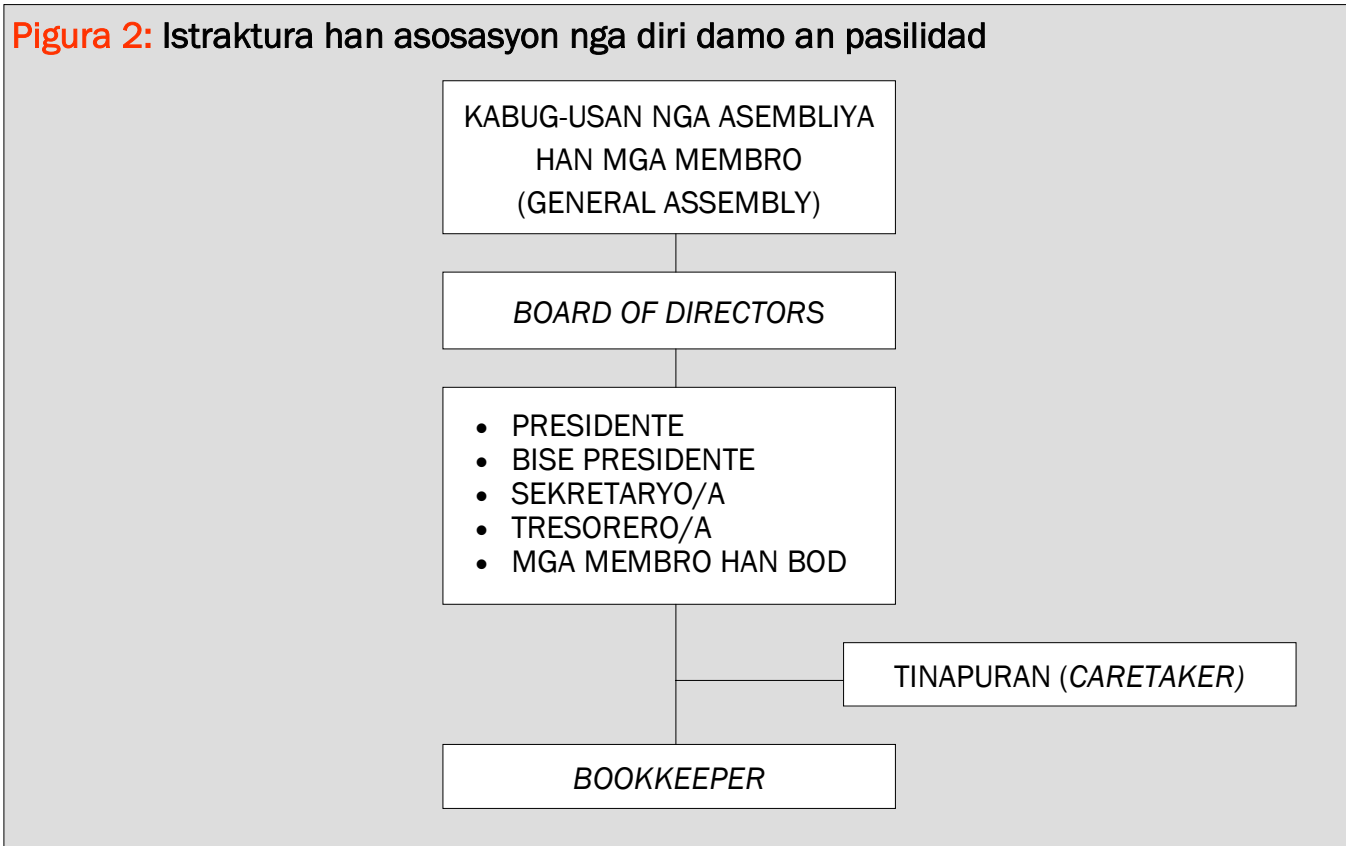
Pigura 2: Istraktura han asosasyon nga diri damo an pasilidad

KABUG-USAN NGA ASEMBLIYA HAN MGA MEMBRO (GENERAL ASSEMBLY)

BOARD OF DIRECTORS

- PRESIDENTE
- BISE PRESIDENTE
- SEKRETARYO/A
- TRESORERO/A
- MGA MEMBRO HAN BOD

TINAPURAN (CARETAKER)

BOOKKEEPER